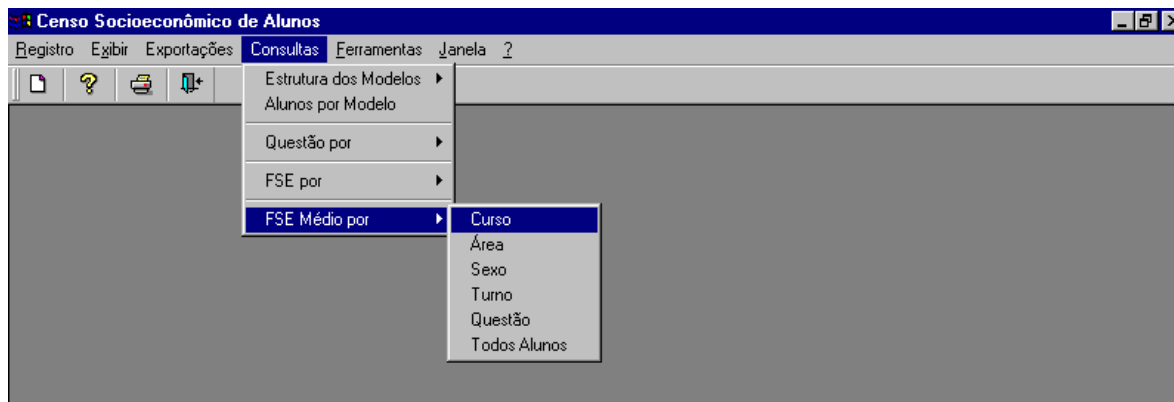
Censo Socioeconômico de Alunos

Registro Exibir Exportações Consultas Ferramentas Janela ?

Estrutura dos Modelos
Alunos por Modelo
Questão por
FSE por
FSE Médio por

Curso
Área
Sexo
Turno
Questão
Todos Alunos